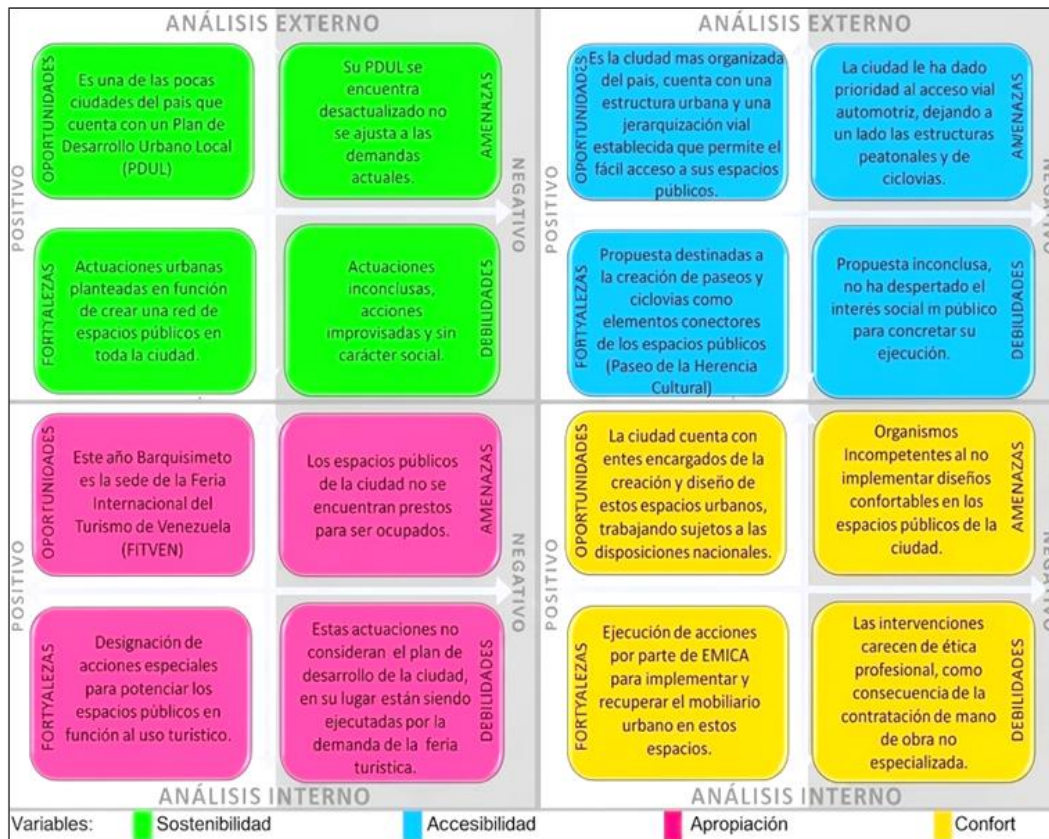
ANÁLISIS EXTERNO

OPORTUNIDADES
Es una de las pocas ciudades del país que cuenta con un Plan de Desarrollo Urbano Local (PDUL)

AMENAZAS
Su PDUL se encuentra desactualizado no se ajusta a las demandas actuales.

POSITIVO

NEGATIVO

FORTALEZAS
Actuaciones urbanas planteadas en función de crear una red de espacios públicos en toda la ciudad.

DEBILIDADES
Actuaciones inconclusas, acciones improvisadas y sin carácter social.

ANÁLISIS EXTERNO

OPORTUNIDADES
Es la ciudad mas organizada del país, cuenta con una estructura urbana y una jerarquización vial establecida que permite el fácil acceso a sus espacios públicos.

AMENAZAS
La ciudad le ha dado prioridad al acceso vial automotriz, dejando a un lado las estructuras peatonales y de ciclovias.

POSITIVO

FORTALEZAS
Propuesta destinadas a la creación de paseos y ciclovias como elementos conectores de los espacios públicos (Paseo de la Herencia Cultural)

DEBILIDADES
Propuesta inconclusa, no ha despertado el interés social m público para concretar su ejecución.

OPORTUNIDADES
Este año Barquisimeto es la sede de la Feria Internacional del Turismo de Venezuela (FITVEN)

AMENAZAS
Los espacios públicos de la ciudad no se encuentran prestos para ser ocupados.

POSITIVO

NEGATIVO

FORTALEZAS
Designación de acciones especiales para potenciar los espacios públicos en función al uso turístico.

DEBILIDADES
Estas actuaciones no consideran el plan de desarrollo de la ciudad, en su lugar están siendo ejecutadas por la demanda de la feria turística.

ANÁLISIS INTERNO

OPORTUNIDADES
La ciudad cuenta con entes encargados de la creación y diseño de estos espacios urbanos, trabajando sujetos a las disposiciones nacionales.

AMENAZAS
Organismos Incompetentes al no implementar diseños confortables en los espacios públicos de la ciudad.

POSITIVO

FORTALEZAS
Ejecución de acciones por parte de EMICA para implementar y recuperar el mobiliario urbano en estos espacios.

DEBILIDADES
Las intervenciones carecen de ética profesional, como consecuencia de la contratación de mano de obra no especializada.

ANÁLISIS INTERNO

Variables: Sostenibilidad Accesibilidad Apropiación Confort